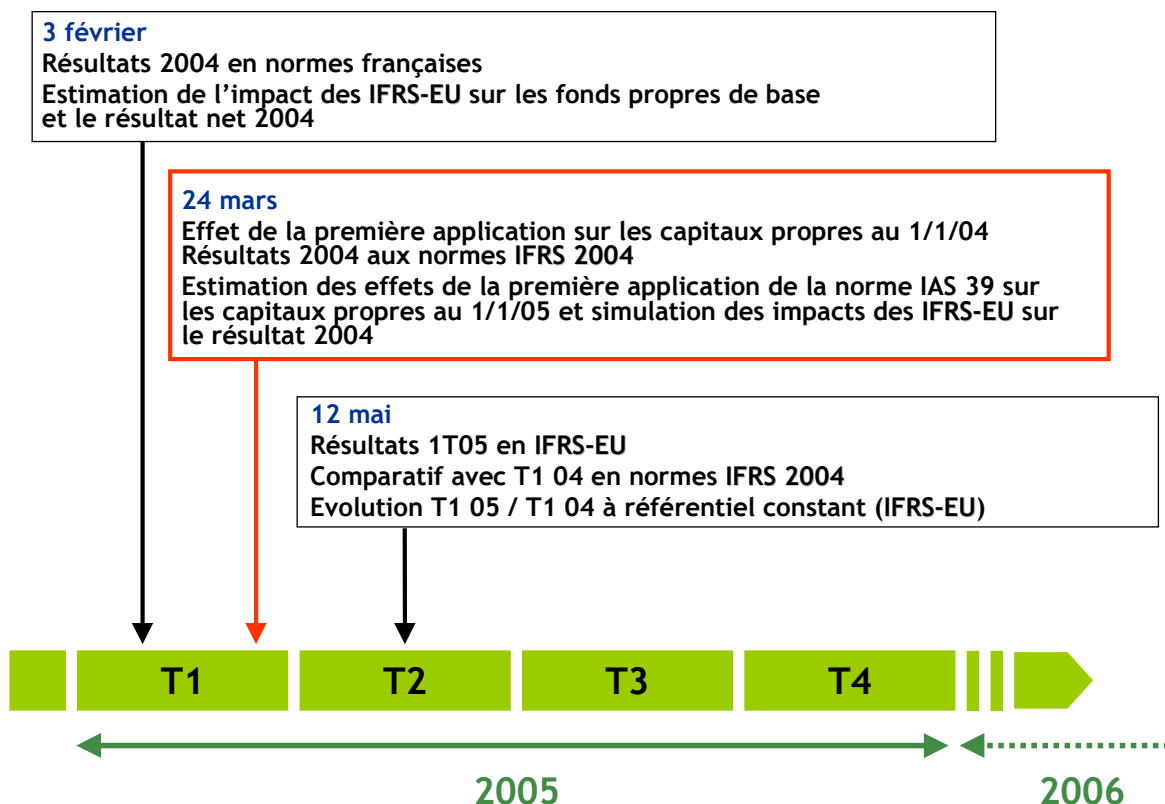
3 février
Résultats 2004 en normes françaises
Estimation de l'impact des IFRS-EU sur les fonds propres de base et le résultat net 2004

24 mars
Effet de la première application sur les capitaux propres au 1/1/04
Résultats 2004 aux normes IFRS 2004
Estimation des effets de la première application de la norme IAS 39 sur les capitaux propres au 1/1/05 et simulation des impacts des IFRS-EU sur le résultat 2004

12 mai
Résultats 1T05 en IFRS-EU
Comparatif avec T1 04 en normes IFRS 2004
Evolution T1 05 / T1 04 à référentiel constant (IFRS-EU)

T1
T2
T3
T4

2005
2006